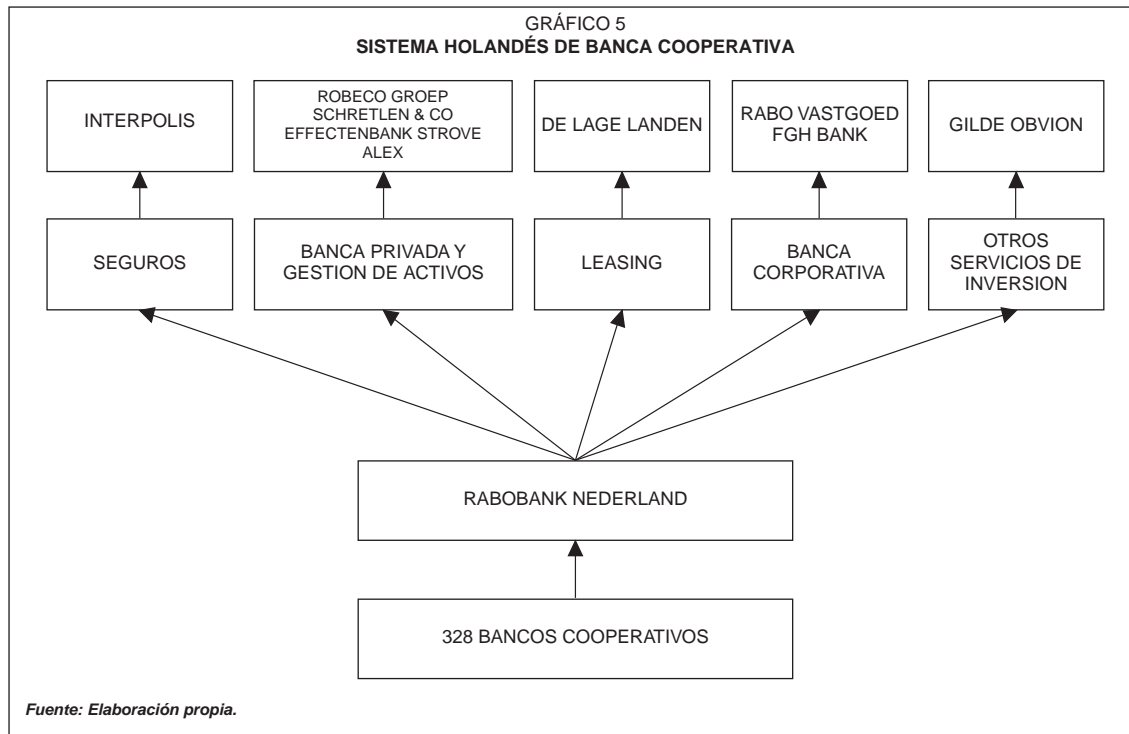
GRÁFICO 5
**SISTEMA HOLANDÉS DE BANCA COOPERATIVA**

INTERPOLIS

ROBECO GROEP
SCHRETLEN & CO
EFFECTENBANK STROVE
ALEX

DE LAGE LANDEN

RABO VASTGOED
FGH BANK

GILDE OBVION

SEGUROS

BANCA PRIVADA Y
GESTION DE ACTIVOS

LEASING

BANCA
CORPORATIVA

OTROS
SERVICIOS DE
INVERSION

RABOBANK NEDERLAND

328 BANCOS COOPERATIVOS

*Fuente: Elaboración propia.*